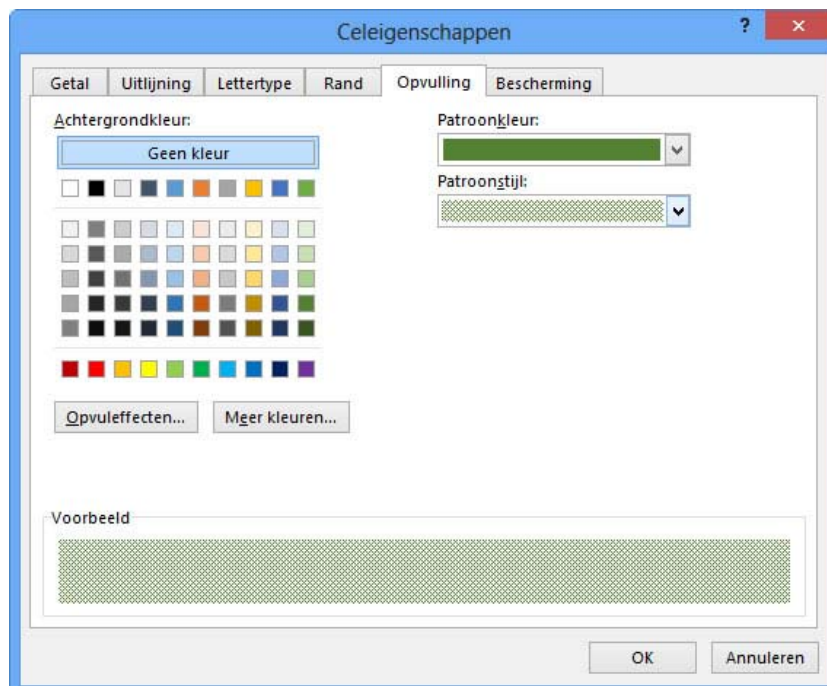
Celeigenschappen

?

×

Getal

Uitlijning

Lettertype

Rand

Opvulling

Bescherming

Achtergrondkleur:

Geen kleur

Opvuleffecten...

Meer kleuren...

Patroonkleur:

Patroonstijl:

Voorbeeld

OK

Annuleren